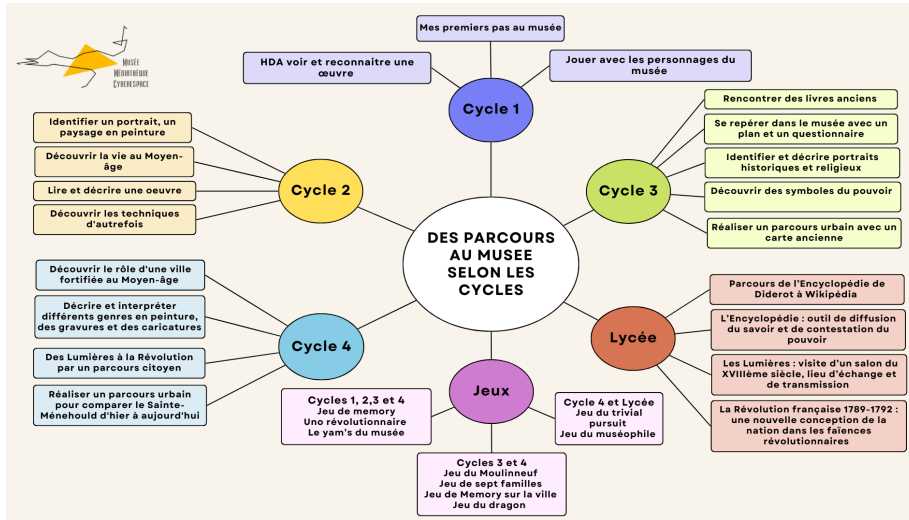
Musée
Médiathèque
Cyberespace

DES PARCOURS AU MUSEE SELON LES CYCLES

Cycle 1

Mes premiers pas au musée

HDA voir et reconnaitre une œuvre

Jouer avec les personnages du musée

Cycle 2

Identifier un portrait, un paysage en peinture

Découvrir la vie au Moyen-âge

Lire et décrire une oeuvre

Découvrir les techniques d'autrefois

Cycle 3

Rencontrer des livres anciens

Se repérer dans le musée avec un plan et un questionnaire

Identifier et décrire portraits historiques et religieux

Découvrir des symboles du pouvoir

Réaliser un parcours urbain avec un carte ancienne

Cycle 4

Découvrir le rôle d'une ville fortifiée au Moyen-âge

Décrire et interpréter différents genres en peinture, des gravures et des caricatures

Des Lumières à la Révolution par un parcours citoyen

Réaliser un parcours urbain pour comparer le Sainte-Ménehould d'hier à aujourd'hui

Lycée

Parcours de l'Encyclopédie de Diderot à Wikipédia

L'Encyclopédie : outil de diffusion du savoir et de contestation du pouvoir

Les Lumières : visite d'un salon du XVIIIème siècle, lieu d'échange et de transmission

La Révolution française 1789-1792 : une nouvelle conception de la nation dans les faïences révolutionnaires

Jeux

Cycles 1, 2,3 et 4
Jeu de memory
Uno révolutionnaire
Le yam's du musée

Cycle 4 et Lycée
Jeu du trivial pursuit
Jeu du muséophile

Cycles 3 et 4
Jeu du Moulinneuf
Jeu de sept familles
Jeu de Memory sur la ville
Jeu du dragon